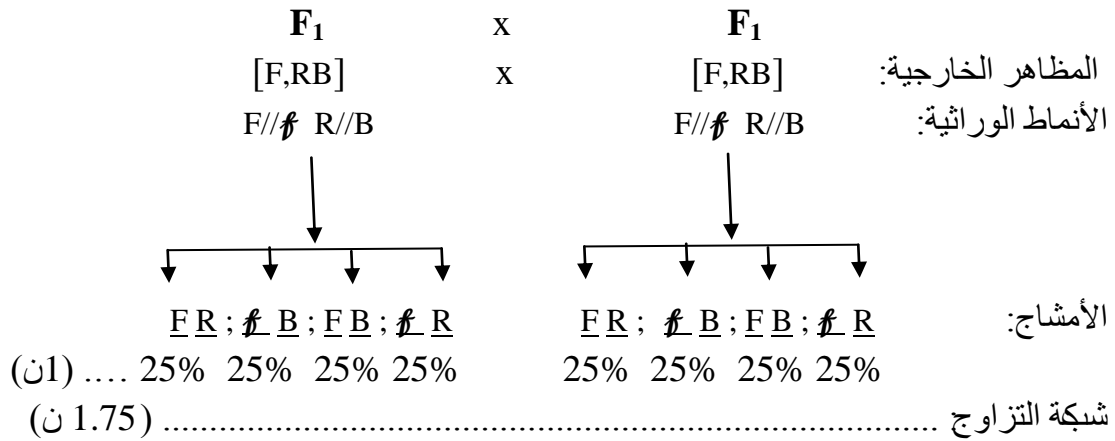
$F_1$ x $F_1$

المظاهر الخارجية: [F,RB] x [F,RB]

الأنماط الوراثية: F//$\not{f}$ R//B F//$\not{f}$ R//B

الأمشاج: $\underline{F}\ \underline{R}$ ; $\underline{\not{f}}\ \underline{B}$ ; $\underline{F}\ \underline{B}$ ; $\underline{\not{f}}\ \underline{R}$ $\underline{F}\ \underline{R}$ ; $\underline{\not{f}}\ \underline{B}$ ; $\underline{F}\ \underline{B}$ ; $\underline{\not{f}}\ \underline{R}$

25% 25% 25% 25% 25% 25% 25% 25% .... (1ن)

شبكة التزاوج ........................................................ (1.75 ن)